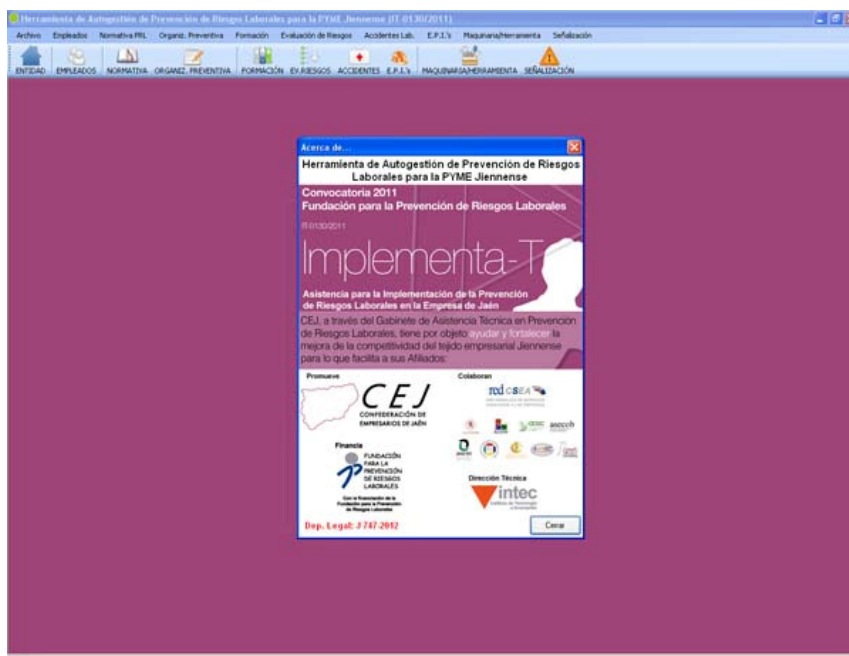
Herramienta de Autogestión de Prevención de Riesgos Laborales para la PYME Jiennense (IT-0130/2011)

Archivo Empleados Normativa PRL Organiz. Preventiva Formación Evaluación de Riesgos Accidentes Lab. E.P.I.'s Maquinaria/Herramienta Señalización

ENTIDAD EMPLEADOS NORMATIVA ORGANIZ. PREVENTIVA FORMACIÓN EV.RIESGOS ACCIDENTES E.P.I.'s MAQUINARIA/HERRAMIENTA SEÑALIZACIÓN

Acerca de...

Herramienta de Autogestión de Prevención de Riesgos Laborales para la PYME Jiennense

Convocatoria 2011
Fundación para la Prevención de Riesgos Laborales

IT-0130/2011

Implementa-T

Asistencia para la Implementación de la Prevención de Riesgos Laborales en la Empresa de Jaén

CEJ, a través del Gabinete de Asistencia Técnica en Prevención de Riesgos Laborales, tiene por objeto ayudar y fortalecer la mejora de la competitividad del tejido empresarial Jiennense para lo que facilita a sus Afiliados:

Promueve

CEJ
CONFEDERACIÓN DE EMPRESARIOS DE JAÉN

Colaboran

red CSEA

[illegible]

Financia

FUNDACIÓN PARA LA PREVENCIÓN DE RIESGOS LABORALES

Con la financiación de la Fundación para la Prevención de Riesgos Laborales

Dirección Técnica

intec

Dep. Legal: J-747-2012

Cerrar